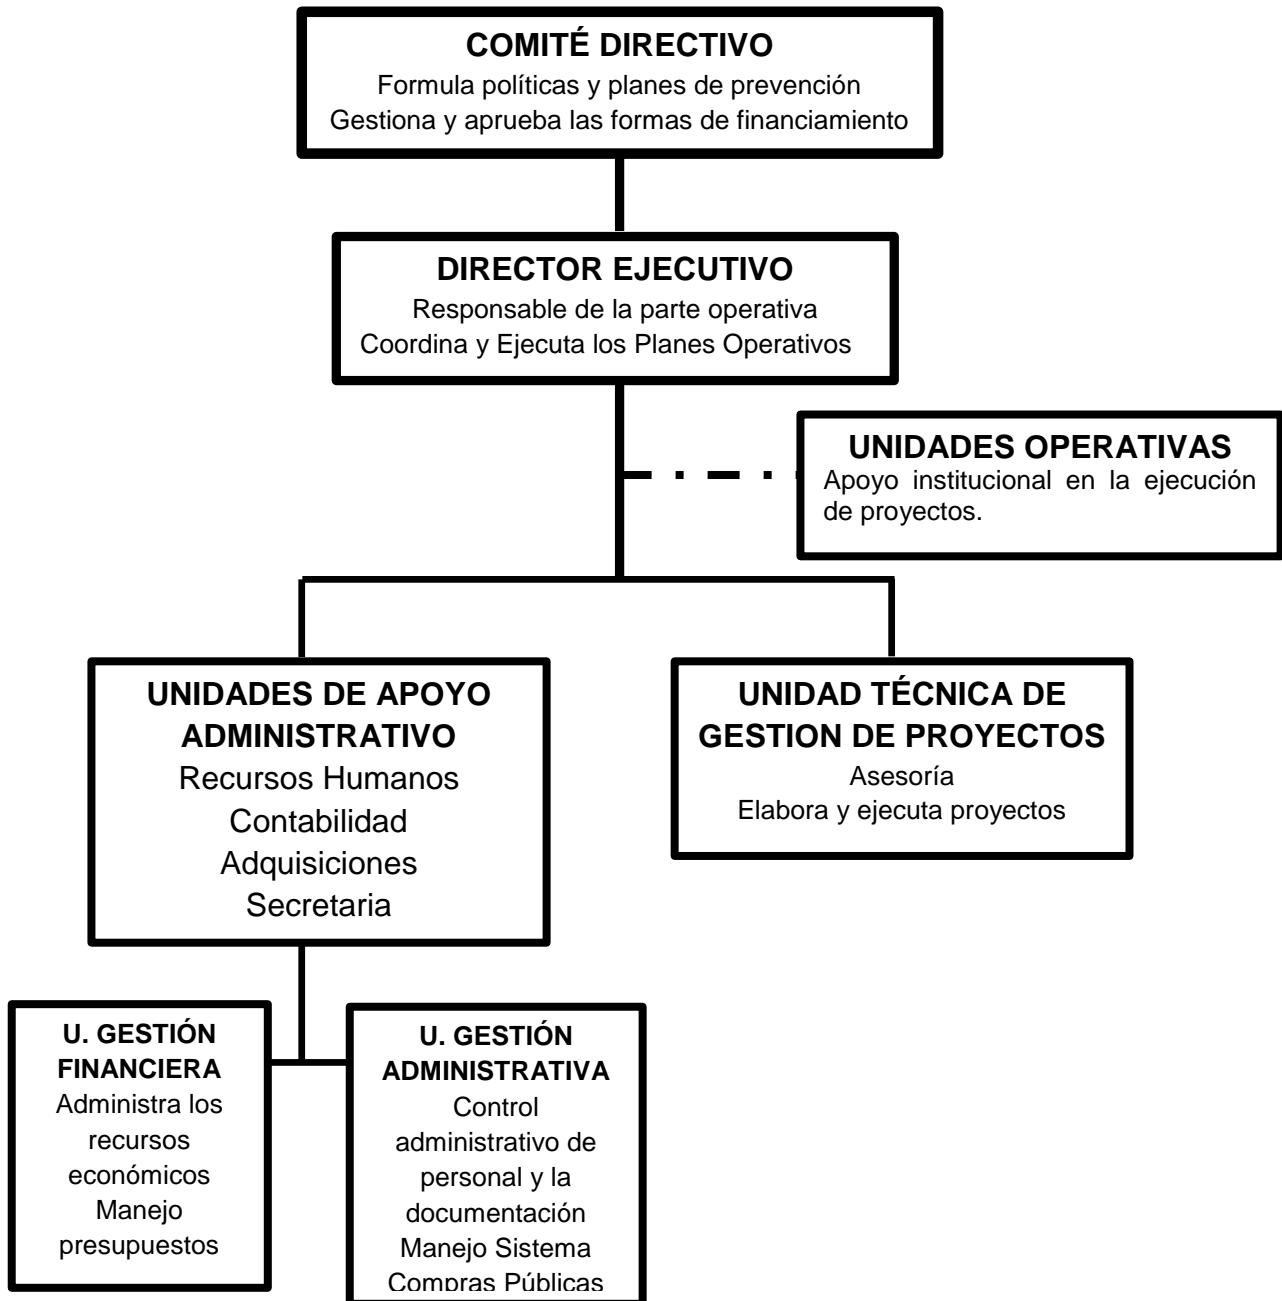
COMITÉ DIRECTIVO
Formula políticas y planes de prevención
Gestiona y aprueba las formas de financiamiento

DIRECTOR EJECUTIVO
Responsable de la parte operativa
Coordina y Ejecuta los Planes Operativos

UNIDADES OPERATIVAS
Apoyo institucional en la ejecución de proyectos.

UNIDADES DE APOYO ADMINISTRATIVO
Recursos Humanos
Contabilidad
Adquisiciones
Secretaria

UNIDAD TÉCNICA DE GESTION DE PROYECTOS
Asesoría
Elabora y ejecuta proyectos

U. GESTIÓN FINANCIERA
Administra los recursos económicos
Manejo presupuestos

U. GESTIÓN ADMINISTRATIVA
Control administrativo de personal y la documentación
Manejo Sistema Compras Públicas